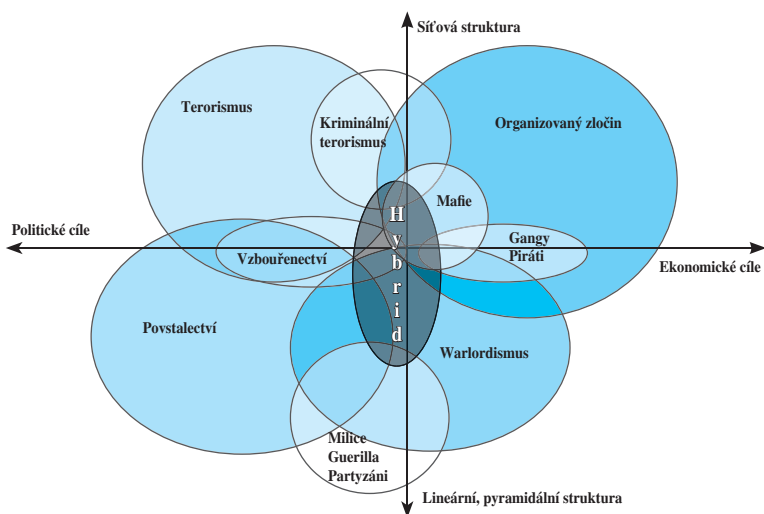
Síťová struktura

Terorismus

Kriminální terorismus

Organizovaný zločin

Mafie

Politické cíle

H y b r i d

Gangy Piráti

Ekonomické cíle

Vzbouřenectví

Povstalectví

Warlordismus

Milice Guerilla Partyzáni

Lineární, pyramidální struktura